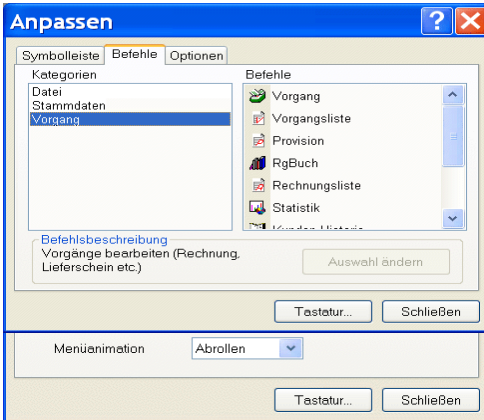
Anpassen

Symbolleiste | Befehle | Optionen

Kategorien
Datei
Stammdaten
Vorgang

Befehle
Vorgang
Vorgangsliste
Provision
RgBuch
Rechnungsliste
Statistik
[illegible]

Befehlsbeschreibung
Vorgänge bearbeiten (Rechnung, Lieferschein etc.)

Auswahl ändern

Tastatur... Schließen

Menüanimation Abrollen

Tastatur... Schließen